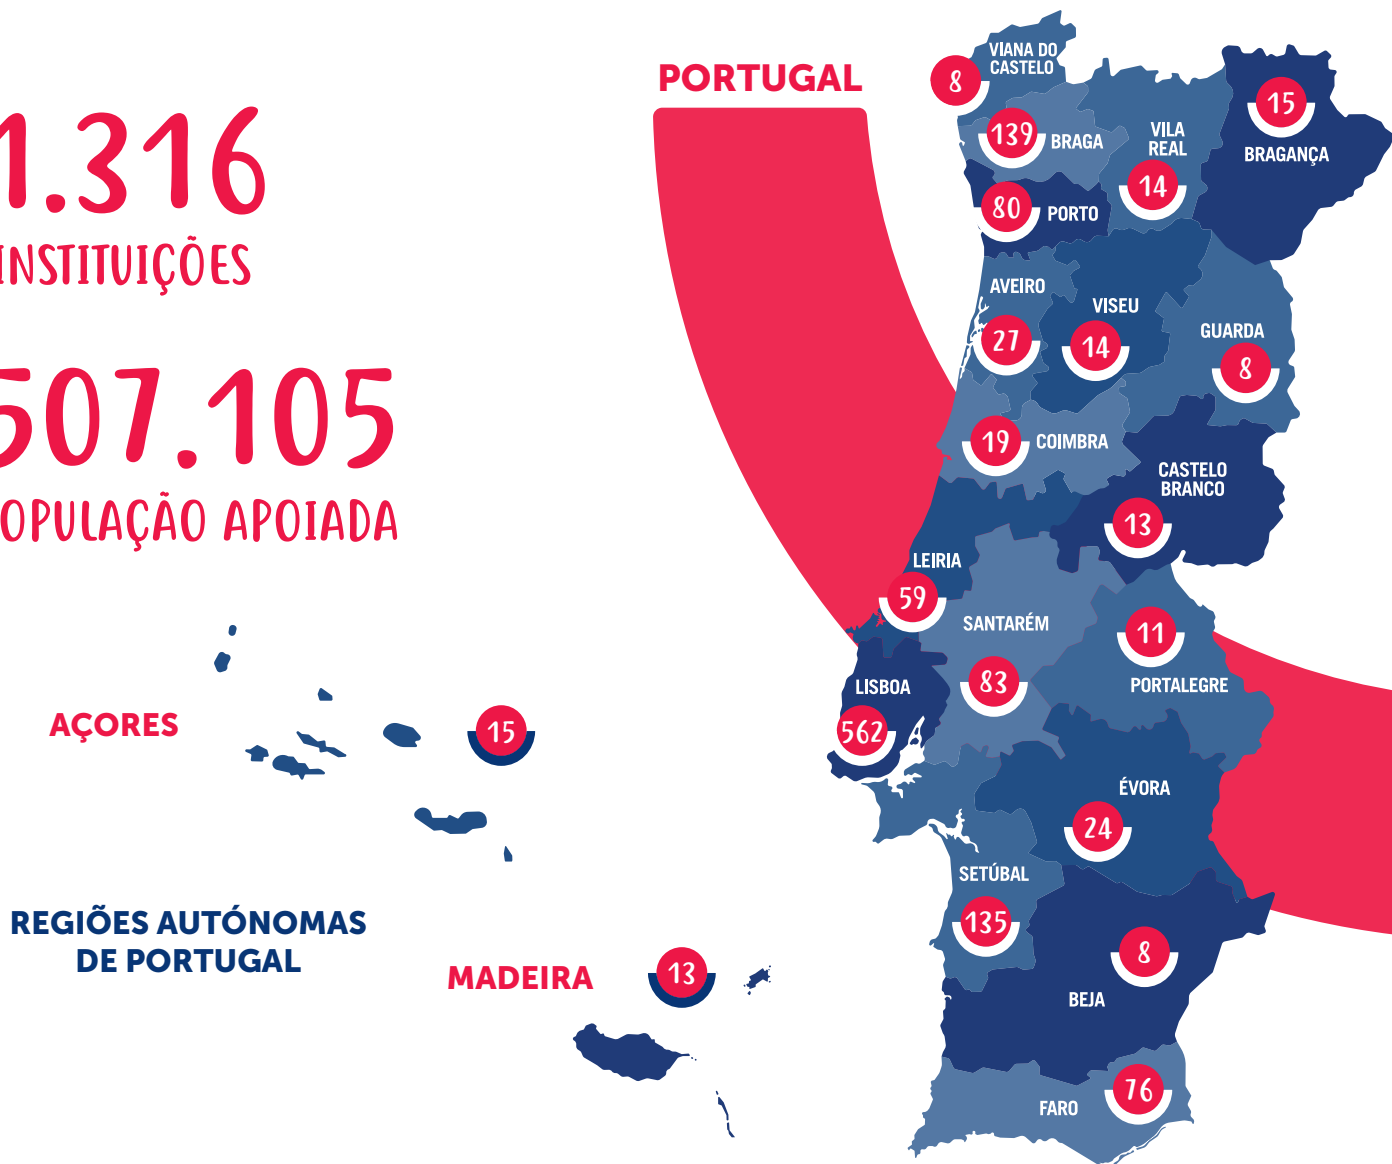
1.316
INSTITUIÇÕES

507.105
OPULAÇÃO APOIADA

PORTUGAL

8 VIANA DO CASTELO
139 BRAGA
VILA REAL 14
15 BRAGANÇA
80 PORTO
AVEIRO 27
VISEU 14
GUARDA 8
19 COIMBRA
CASTELO BRANCO 13
LEIRIA 59
SANTARÉM 83
11 PORTALEGRE
LISBOA 562
ÉVORA 24
SETÚBAL 135
8 BEJA
FARO 76

AÇORES 15

REGIÕES AUTÓNOMAS DE PORTUGAL

MADEIRA 13